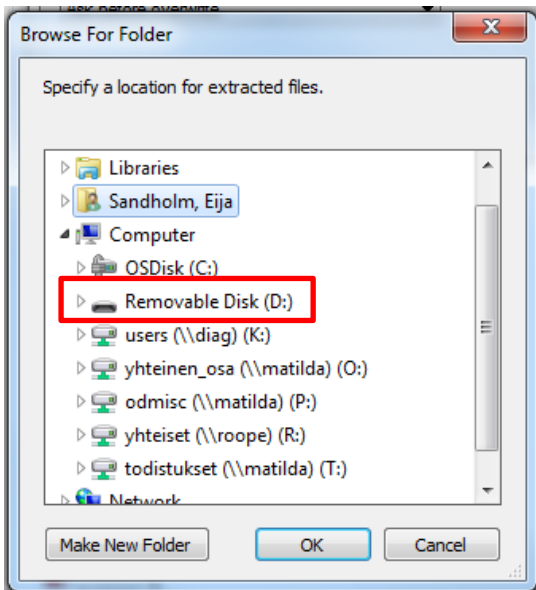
Browse For Folder

Specify a location for extracted files.

Libraries
Sandholm, Eija
Computer
OSDisk (C:)
Removable Disk (D:)
users (\\diag) (K:)
yhteinen_osa (\\matilda) (O:)
odmisc (\\matilda) (P:)
yhteiset (\\roope) (R:)
todistukset (\\matilda) (T:)
Network

Make New Folder
OK
Cancel